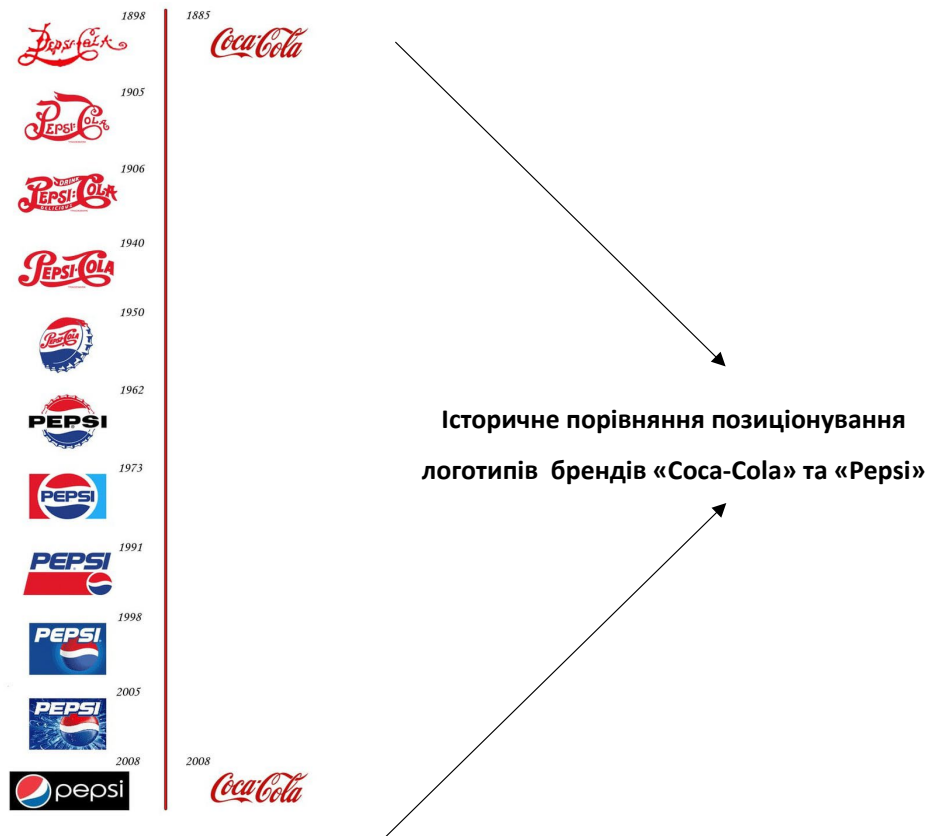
1898
Pepsi-Cola

1885
Coca-Cola

1905
Pepsi Cola

1906
Drink Pepsi:Cola Delicious

1940
Pepsi-Cola

1950
Pepsi-Cola

1962
PEPSI

1973
PEPSI

1991
PEPSI

1998
PEPSI

2005
PEPSI

2008
pepsi

2008
Coca-Cola

Історичне порівняння позиціонування логотипів брендів «Coca-Cola» та «Pepsi»